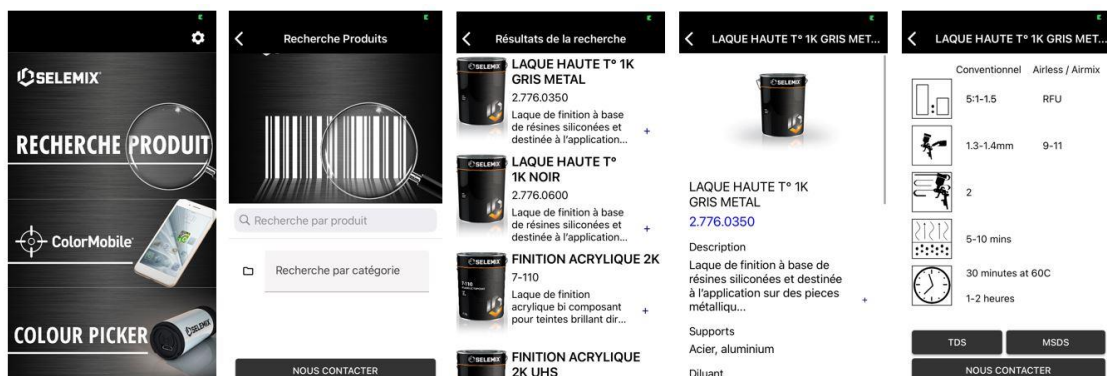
SELEMIX

RECHERCHE PRODUIT

ColorMobile

COLOUR PICKER

Recherche Produits

Recherche par produit

Recherche par catégorie

NOUS CONTACTER

Résultats de la recherche

LAQUE HAUTE T° 1K GRIS METAL
2.776.0350
Laque de finition à base de résines siliconées et destinée à l'application...
+

LAQUE HAUTE T° 1K NOIR
2.776.0600
Laque de finition à base de résines siliconées et destinée à l'application...
+

FINITION ACRYLIQUE 2K
7-110
Laque de finition acrylique bi composant pour teintes brillant dir...
+

FINITION ACRYLIQUE 2K UHS

LAQUE HAUTE T° 1K GRIS MET...

LAQUE HAUTE T° 1K GRIS METAL
2.776.0350

Description
Laque de finition à base de résines siliconées et destinée à l'application sur des pieces métalliqu...
+

Supports
Acier, aluminium

Diluant

LAQUE HAUTE T° 1K GRIS MET...

| | Conventionnel | Airless / Airmix |
|---|---|---|
| | 5:1-1.5 | RFU |
| | 1.3-1.4mm | 9-11 |
| | 2 | |
| | 5-10 mins | |
| | 30 minutes at 60C<br>1-2 heures | |

TDS
MSDS
NOUS CONTACTER